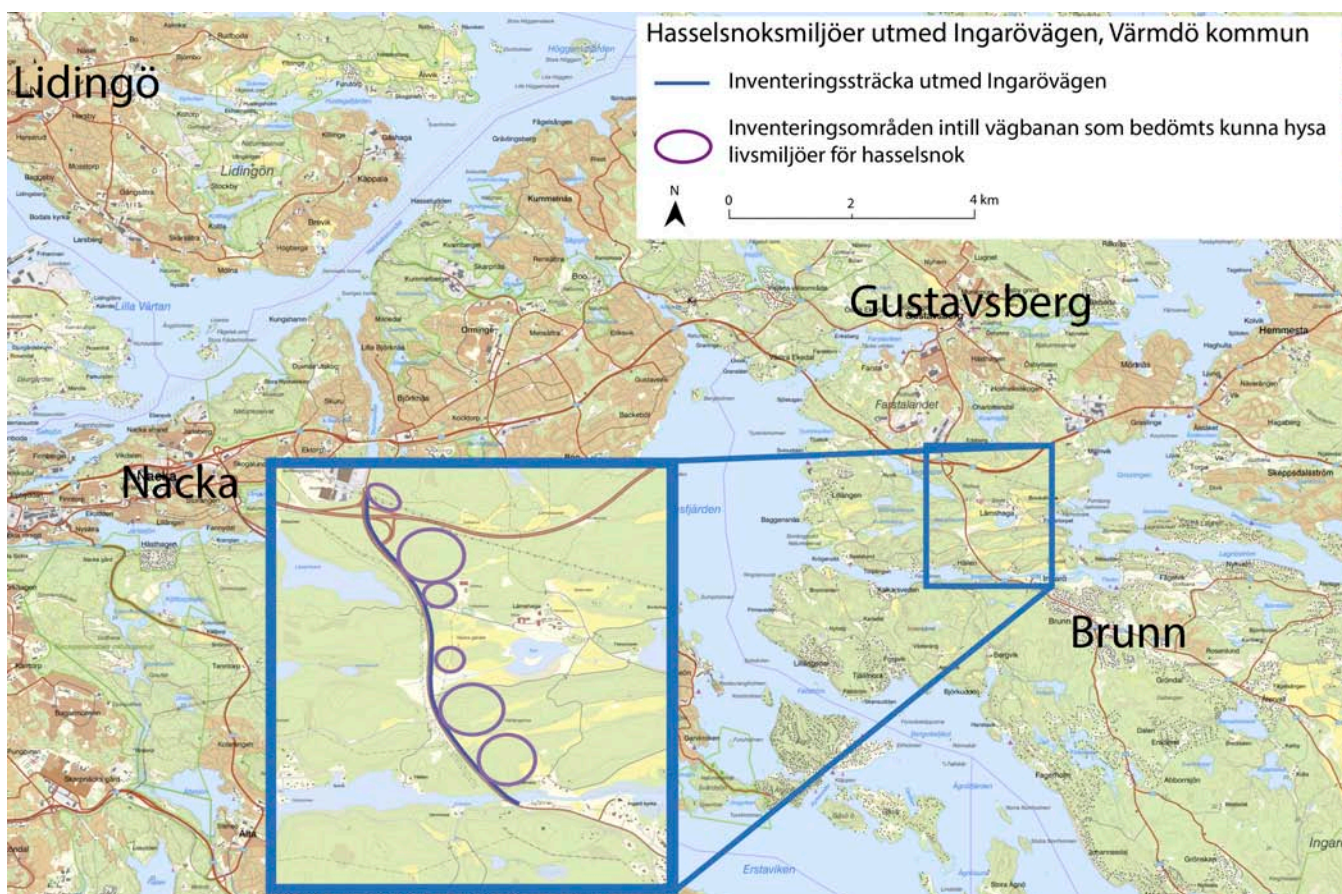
Hasselsnoksmiljöer utmed Ingarövägen, Värmdö kommun

Inventeringssträcka utmed Ingarövägen

Inventeringsområden intill vägbanan som bedömts kunna hysa livsmiljöer för hasselsnok

N

0 2 4 km

Lidingö

Gustavsberg

Nacka

Brunn